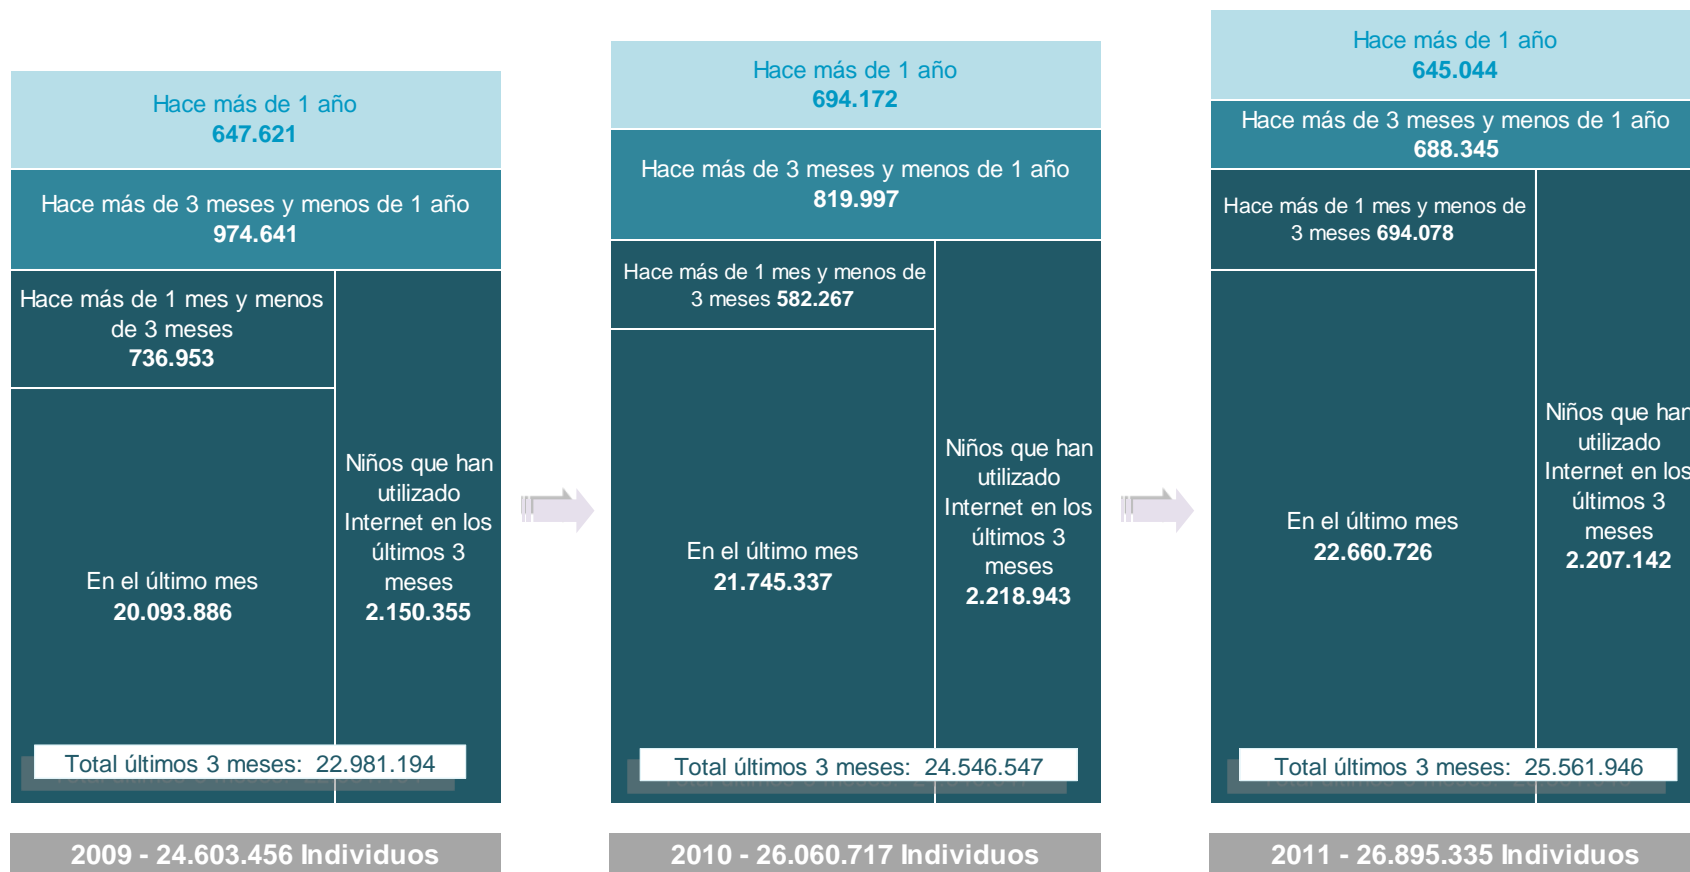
Hace más de 1 año
647.621

Hace más de 3 meses y menos de 1 año
974.641

Hace más de 1 mes y menos de 3 meses
736.953

En el último mes
20.093.886

Niños que han utilizado Internet en los últimos 3 meses
2.150.355

Total últimos 3 meses: 22.981.194

2009 - 24.603.456 Individuos

Hace más de 1 año
694.172

Hace más de 3 meses y menos de 1 año
819.997

Hace más de 1 mes y menos de 3 meses 582.267

En el último mes
21.745.337

Niños que han utilizado Internet en los últimos 3 meses
2.218.943

Total últimos 3 meses: 24.546.547

2010 - 26.060.717 Individuos

Hace más de 1 año
645.044

Hace más de 3 meses y menos de 1 año
688.345

Hace más de 1 mes y menos de 3 meses 694.078

En el último mes
22.660.726

Niños que han utilizado Internet en los últimos 3 meses
2.207.142

Total últimos 3 meses: 25.561.946

2011 - 26.895.335 Individuos